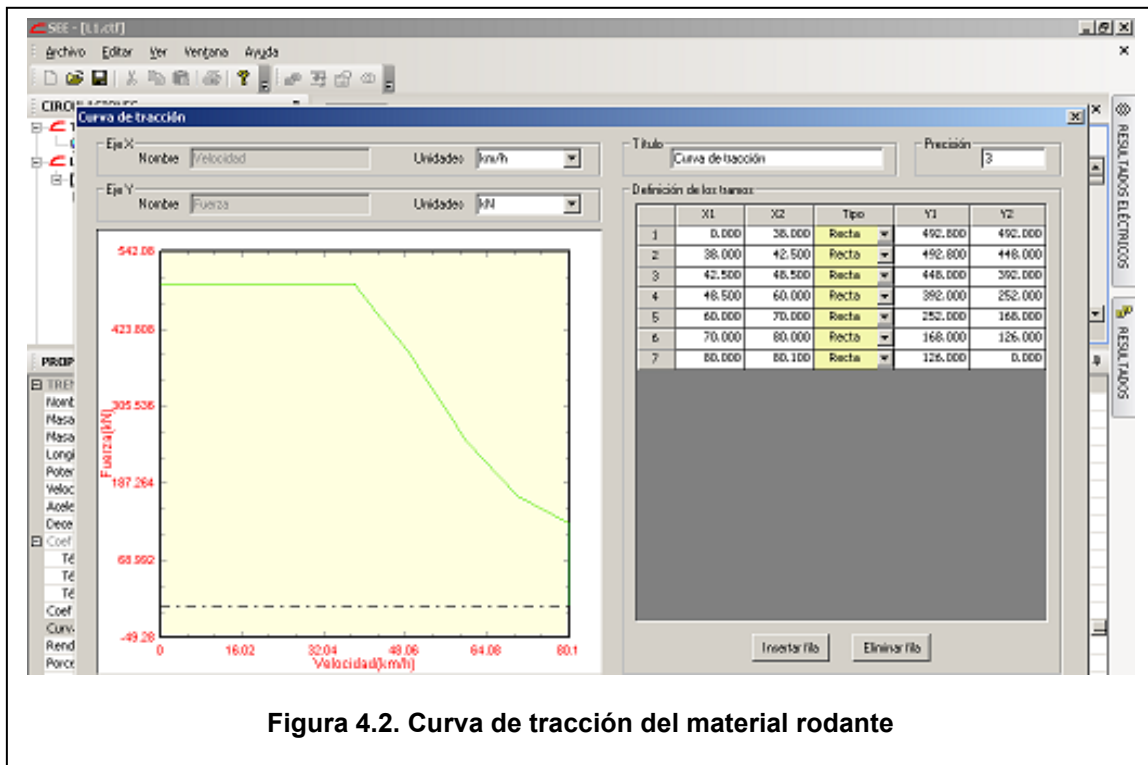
SEE - [L1.ctf]

Archivo Editar Ver Ventana Ayuda

CIRCU

Curva de tracción

Eje X
Nombre Velocidad
Unidades km/h

Eje Y
Nombre Fuerza
Unidades kN

Título
Curva de tracción

Precisión
3

Definición de los tramos

| | X1 | X2 | Tipo | Y1 | Y2 |
|---|---|---|---|---|---|
| 1 | 0.000 | 38.000 | Recta | 492.800 | 492.800 |
| 2 | 38.000 | 42.500 | Recta | 492.800 | 448.000 |
| 3 | 42.500 | 48.500 | Recta | 448.000 | 392.000 |
| 4 | 48.500 | 60.000 | Recta | 392.000 | 252.000 |
| 5 | 60.000 | 70.000 | Recta | 252.000 | 168.000 |
| 6 | 70.000 | 80.000 | Recta | 168.000 | 126.000 |
| 7 | 80.000 | 80.100 | Recta | 126.000 | 0.000 |

Insertar fila
Eliminar fila

542.08
423.808
305.536
187.264
68.992
-49.28
Fuerza(kN)
0
16.02
32.04
48.06
64.08
80.1
Velocidad(km/h)

PROP
TREN
Nomb
Masa
Masa
Longi
Poter
Veloc
Acele
Dece
Coef
Té
Té
Té
Coef
Curv
Rend
Porce

RESULTADOS ELÉCTRICOS
RESULTADOS

Figura 4.2. Curva de tracción del material rodante